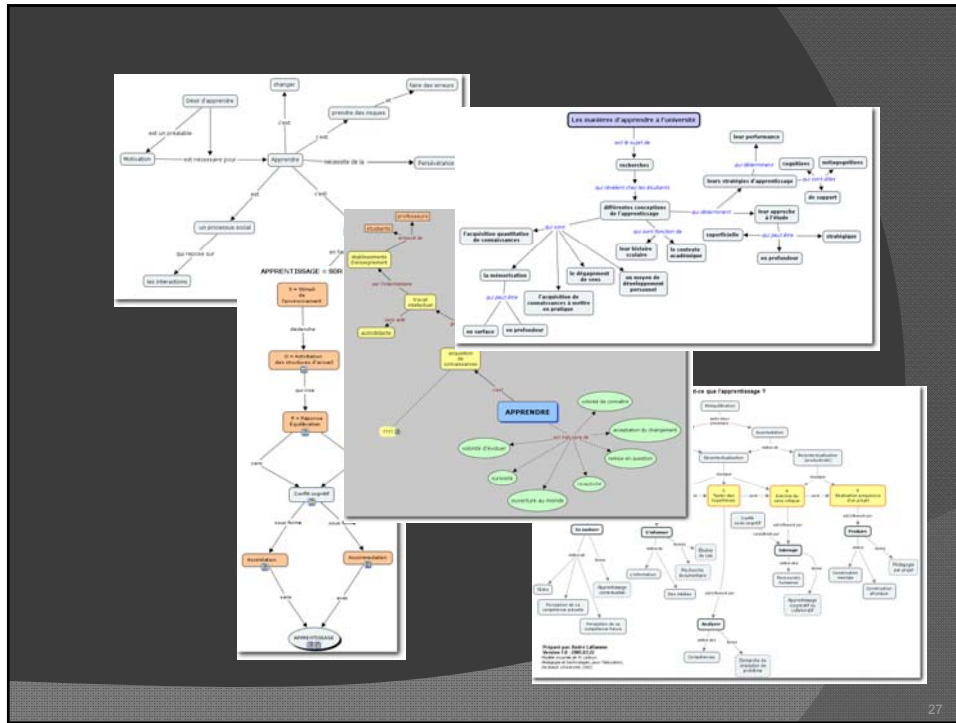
Désir d'apprendre

est un préalable

Motivation

est nécessaire pour

changer

c'est

Apprendre

c'est

prendre des risques

est

faire des erreurs

nécessite de la

Persévérance

est

un processus social

qui repose sur

les interactions

c'est

Les manières d'apprendre à l'université

est le sujet de

recherches

qui révèlent chez les étudiants

différentes conceptions de l'apprentissage

qui sont

l'acquisition quantitative de connaissances

la mémorisation

qui peut être

en surface

en profondeur

l'acquisition de connaissances à mettre en pratique

le dégagement de sens

un moyen de développement personnel

qui sont fonction de

leur histoire scolaire

le contexte académique

qui déterminent

leurs stratégies d'apprentissage

qui déterminent

leur performance

cognitives

métacognitives

qui sont dites

de support

leur approche à l'étude

qui peut être

superficielle

stratégique

en profondeur

professeurs

étudiants

établissements d'enseignement

par l'entremise

travail intellectuel

autodidacte

acquisition de connaissances

c'est

APPRENDRE

???

est mû par de

volonté de connaître

acceptation du changement

volonté d'évoluer

remise en question

curiosité

ouverture au monde

APPRENTISSAGE = SOR

S = Stimuli de l'environnement

déclenche

O = Activation des structures d'accueil

qui crée

R = Réponse Équilibration

sans

Conflit cognitif

sous forme

sous f

Assimilation

Accommodation

sans

avec

APPRENTISSAGE

Qu'est-ce que l'apprentissage ?

Métaplanification

Assimilation

Décontextualisation

Recontextualisation

1 Tester des hypothèses

2 Exercice de sens critique

3 Réalisation progressive d'un projet

Se motiver

S'informer

Interagir

Produire

Analyser

Préparé par: Andre Laflamme

27